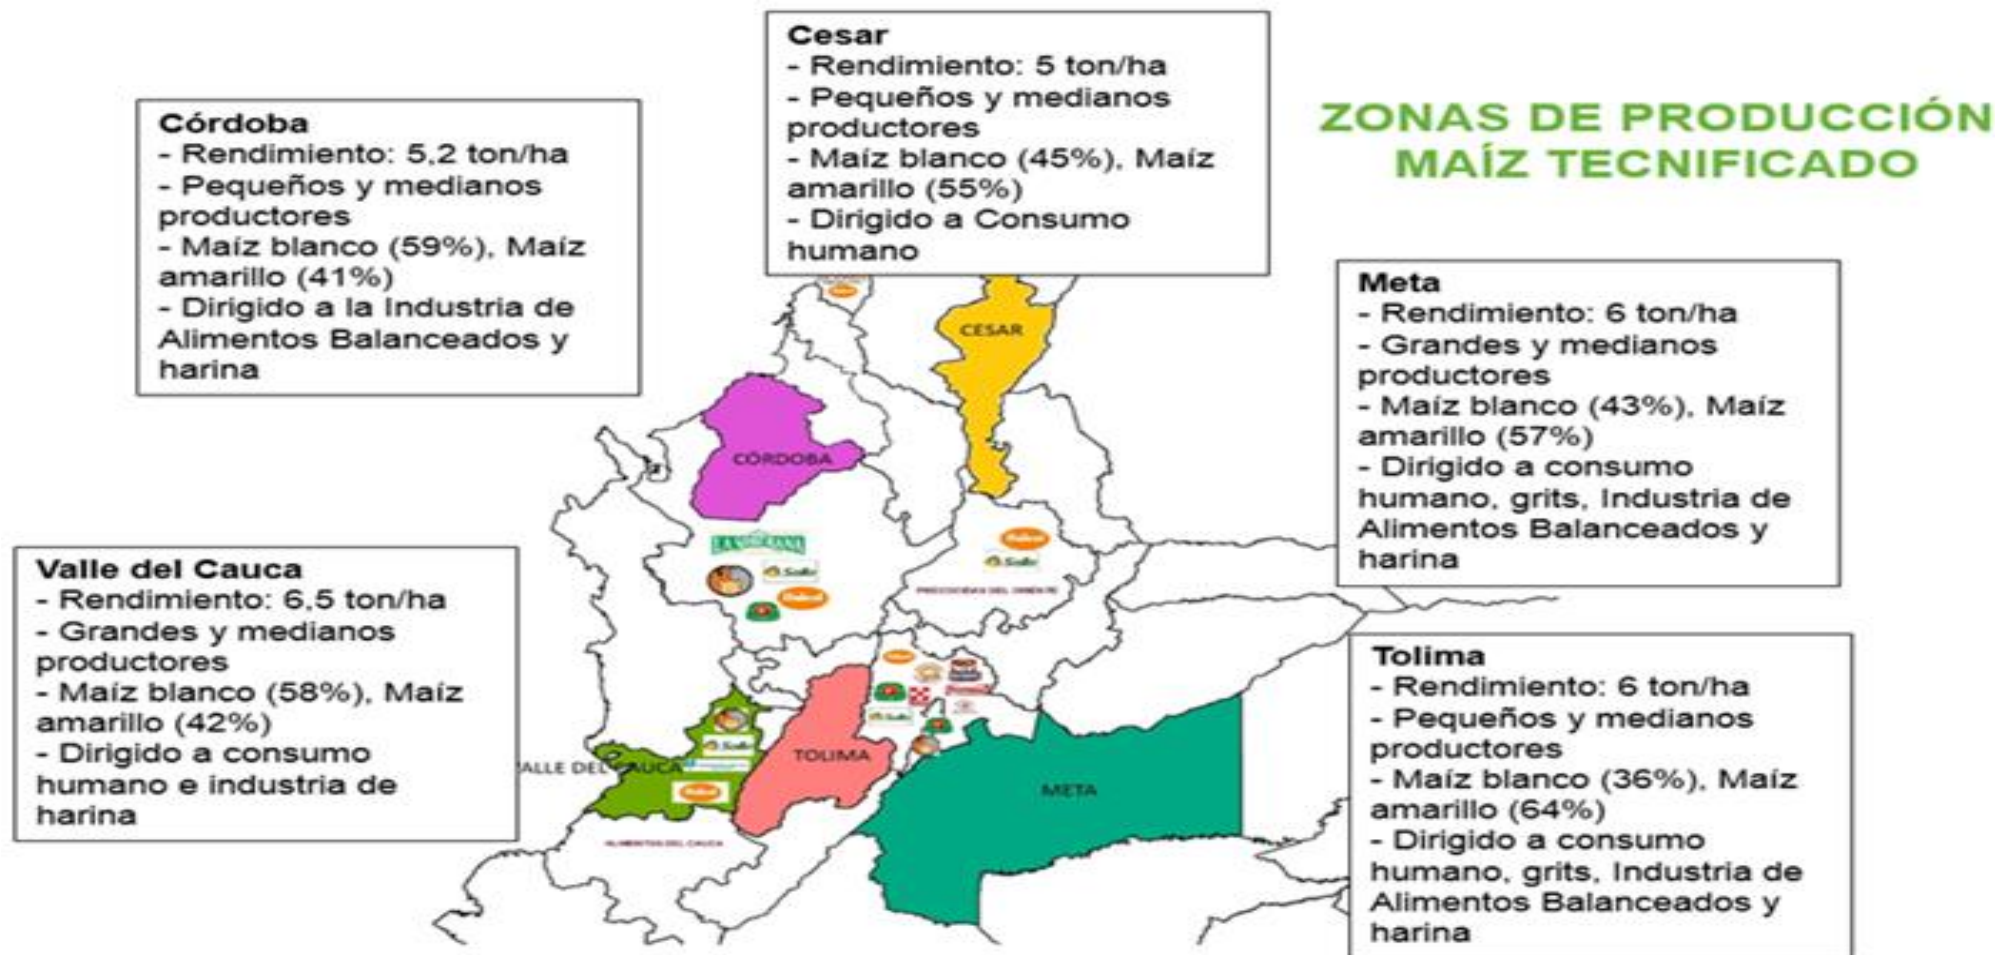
Cesar
- Rendimiento: 5 ton/ha
- Pequeños y medianos productores
- Maíz blanco (45%), Maíz amarillo (55%)
- Dirigido a Consumo humano

Córdoba
- Rendimiento: 5,2 ton/ha
- Pequeños y medianos productores
- Maíz blanco (59%), Maíz amarillo (41%)
- Dirigido a la Industria de Alimentos Balanceados y harina

ZONAS DE PRODUCCIÓN MAÍZ TECNIFICADO

Meta
- Rendimiento: 6 ton/ha
- Grandes y medianos productores
- Maíz blanco (43%), Maíz amarillo (57%)
- Dirigido a consumo humano, grits, Industria de Alimentos Balanceados y harina

CESAR

CÓRDOBA

LA SOBERANA

Valle del Cauca
- Rendimiento: 6,5 ton/ha
- Grandes y medianos productores
- Maíz blanco (58%), Maíz amarillo (42%)
- Dirigido a consumo humano e industria de harina

Tolima
- Rendimiento: 6 ton/ha
- Pequeños y medianos productores
- Maíz blanco (36%), Maíz amarillo (64%)
- Dirigido a consumo humano, grits, Industria de Alimentos Balanceados y harina

VALLE DEL CAUCA

TOLIMA

META